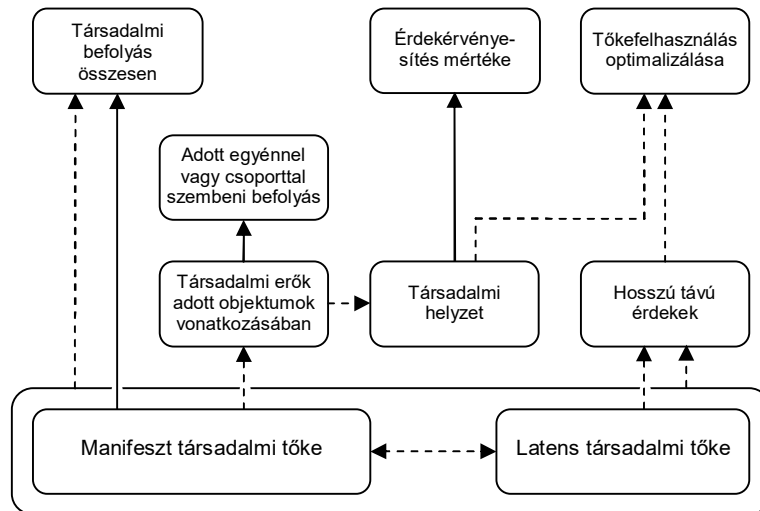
Társadalmi befolyás összesen

Érdekérvényesítés mértéke

Tőkefelhasználás optimalizálása

Adott egyénnel vagy csoporttal szembeni befolyás

Társadalmi erők adott objektumok vonatkozásában

Társadalmi helyzet

Hosszú távú érdekek

Manifeszt társadalmi tőke

Latens társadalmi tőke